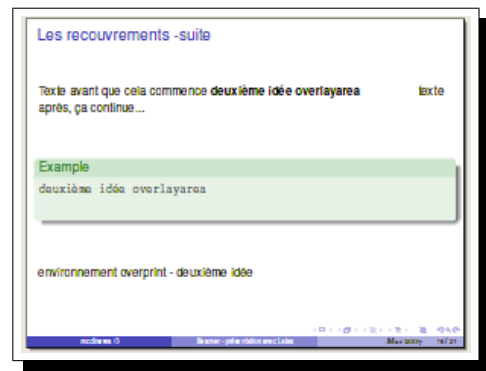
Les recouvrements -suite

Texte avant que cela commence **deuxième idée overlayarea** texte après, ça continue ...

Example

deuxième idée overlayarea

environnement overprint - deuxième idée

mcdinews © Beamer - présentation avec Latex Mai 2009 16 / 31